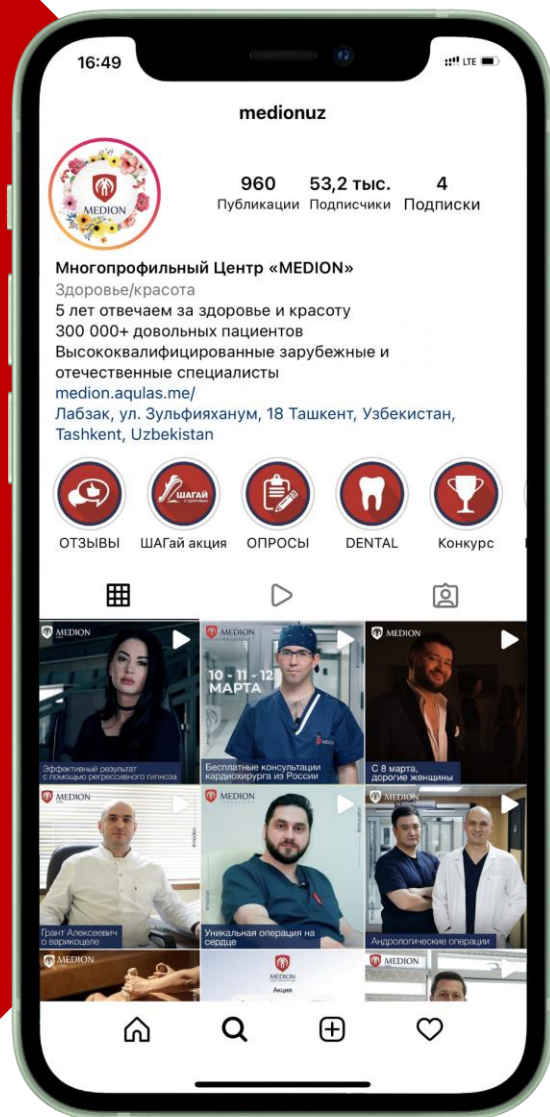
16:49
LTE

medionuz

MEDION

960
Публикации

53,2 тыс.
Подписчики

4
Подписки

Многопрофильный Центр «MEDION»
Здоровье/красота
5 лет отвечаем за здоровье и красоту
300 000+ довольных пациентов
Высококвалифицированные зарубежные и отечественные специалисты
medion.aqlas.me/
Лабзак, ул. Зульфияханум, 18 Ташкент, Узбекистан, Tashkent, Uzbekistan

ШАГай

ОТЗЫВЫ
ШАГай акция
ОПРОСЫ
DENTAL
Конкурс

MEDION
Эффективный результат с помощью регрессивного гипноза

MEDION
10 - 11 - 12 МАРТА
Бесплатные консультации кардиохирурга из России

MEDION
С 8 марта, дорогие женщины

MEDION
Грант Алексеевич о варикоцеле

MEDION
Уникальная операция на сердце

MEDION
Андрологические операции

MEDION

MEDION
Акция

MEDION